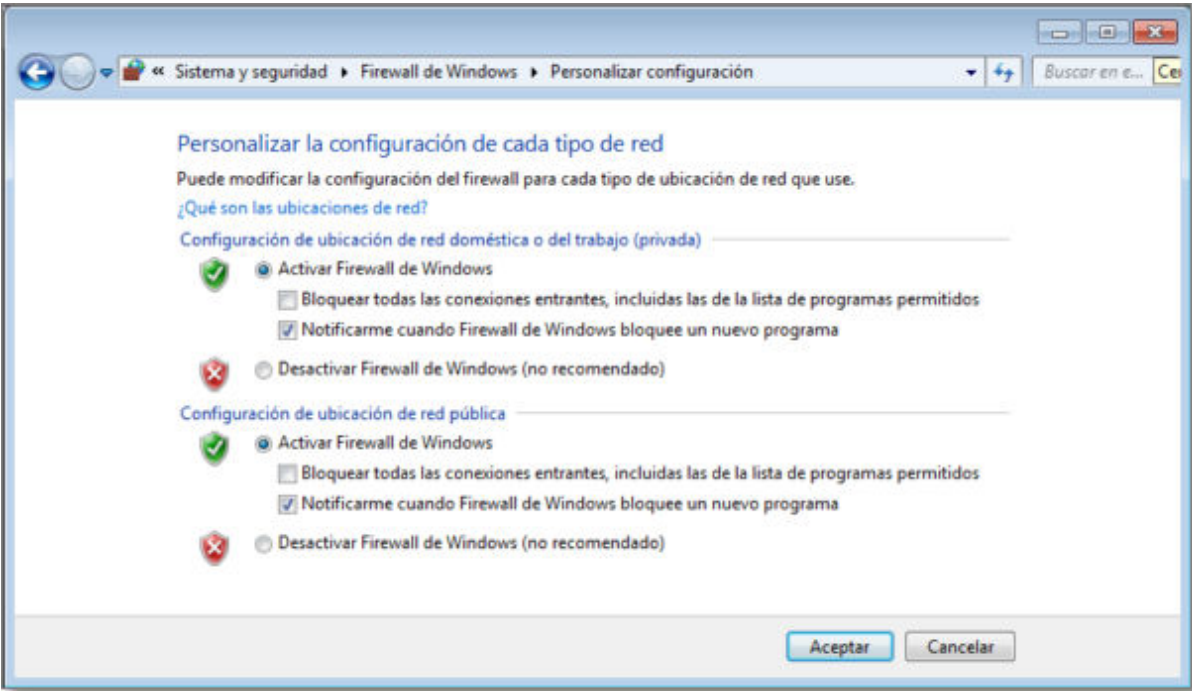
« Sistema y seguridad ▸ Firewall de Windows ▸ Personalizar configuración

Buscar en e... Ce

Personalizar la configuración de cada tipo de red

Puede modificar la configuración del firewall para cada tipo de ubicación de red que use.

¿Qué son las ubicaciones de red?

Configuración de ubicación de red doméstica o del trabajo (privada)

Activar Firewall de Windows

Bloquear todas las conexiones entrantes, incluidas las de la lista de programas permitidos

Notificarme cuando Firewall de Windows bloquee un nuevo programa

Desactivar Firewall de Windows (no recomendado)

Configuración de ubicación de red pública

Activar Firewall de Windows

Bloquear todas las conexiones entrantes, incluidas las de la lista de programas permitidos

Notificarme cuando Firewall de Windows bloquee un nuevo programa

Desactivar Firewall de Windows (no recomendado)

Aceptar Cancelar